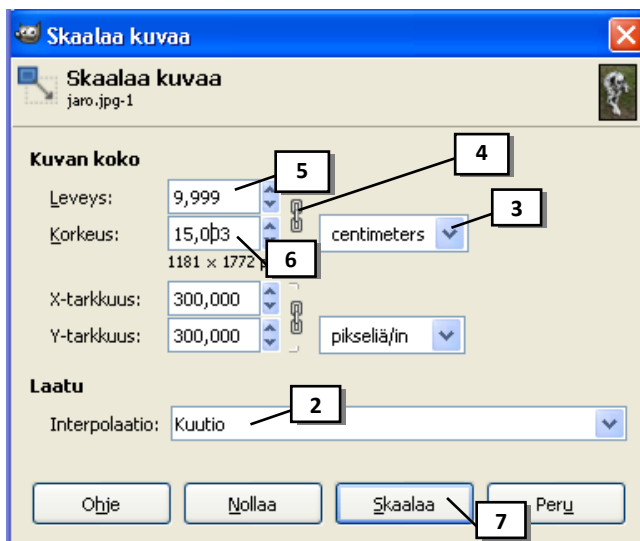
Skaalaa kuvaa

Skaalaa kuvaa
jaro.jpg-1

Kuvan koko

Leveys: 9,999

Korkeus: 15,003

1181 × 1772 p

centimeters

X-tarkkuus: 300,000

Y-tarkkuus: 300,000

pikseliä/in

Laatu

Interpolaatio: Kuutio

Ohje

Nollaa

Skaalaa

Peru

5

4

3

6

2

7